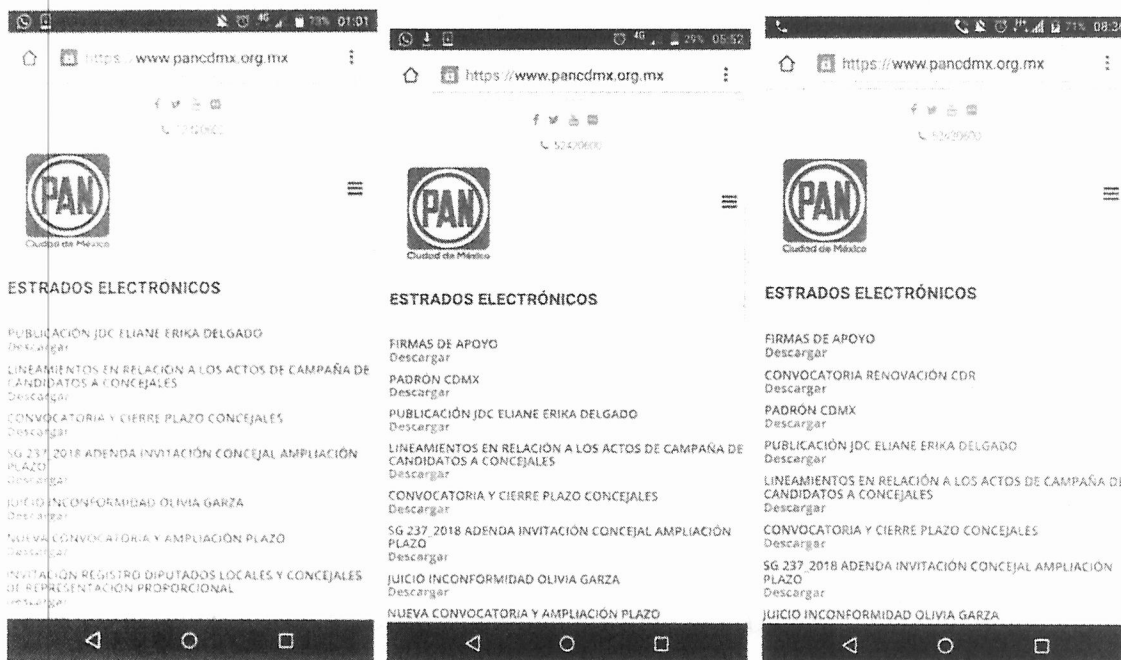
73% 01:01

https://www.pancdmx.org.mx

PAN
Ciudad de México

ESTRADOS ELECTRÓNICOS

PUBLICACIÓN JDC ELIANE ERIKA DELGADO
Descargar

LINEAMIENTOS EN RELACIÓN A LOS ACTOS DE CAMPAÑA DE CANDIDATOS A CONCEJALES
Descargar

CONVOCATORIA Y CIERRE PLAZO CONCEJALES
Descargar

SG 237 2018 ADENDA INVITACIÓN CONCEJAL AMPLIACIÓN PLAZO
Descargar

JUICIO INCONFORMIDAD OLIVIA GARZA
Descargar

NUEVA CONVOCATORIA Y AMPLIACIÓN PLAZO
Descargar

INVITACIÓN REGISTRO DIPUTADOS LOCALES Y CONCEJALES DE REPRESENTACIÓN PROPORCIONAL
Descargar

29% 05:52

https://www.pancdmx.org.mx

52420600

PAN
Ciudad de México

ESTRADOS ELECTRÓNICOS

FIRMAS DE APOYO
Descargar

PADRÓN CDMX
Descargar

PUBLICACIÓN JDC ELIANE ERIKA DELGADO
Descargar

LINEAMIENTOS EN RELACIÓN A LOS ACTOS DE CAMPAÑA DE CANDIDATOS A CONCEJALES
Descargar

CONVOCATORIA Y CIERRE PLAZO CONCEJALES
Descargar

SG 237 2018 ADENDA INVITACIÓN CONCEJAL AMPLIACIÓN PLAZO
Descargar

JUICIO INCONFORMIDAD OLIVIA GARZA
Descargar

NUEVA CONVOCATORIA Y AMPLIACIÓN PLAZO

71% 08:24

https://www.pancdmx.org.mx

52420600

PAN
Ciudad de México

ESTRADOS ELECTRÓNICOS

FIRMAS DE APOYO
Descargar

CONVOCATORIA RENOVACIÓN CDR
Descargar

PADRÓN CDMX
Descargar

PUBLICACIÓN JDC ELIANE ERIKA DELGADO
Descargar

LINEAMIENTOS EN RELACIÓN A LOS ACTOS DE CAMPAÑA DE CANDIDATOS A CONCEJALES
Descargar

CONVOCATORIA Y CIERRE PLAZO CONCEJALES
Descargar

SG 237 2018 ADENDA INVITACIÓN CONCEJAL AMPLIACIÓN PLAZO
Descargar

JUICIO INCONFORMIDAD OLIVIA GARZA